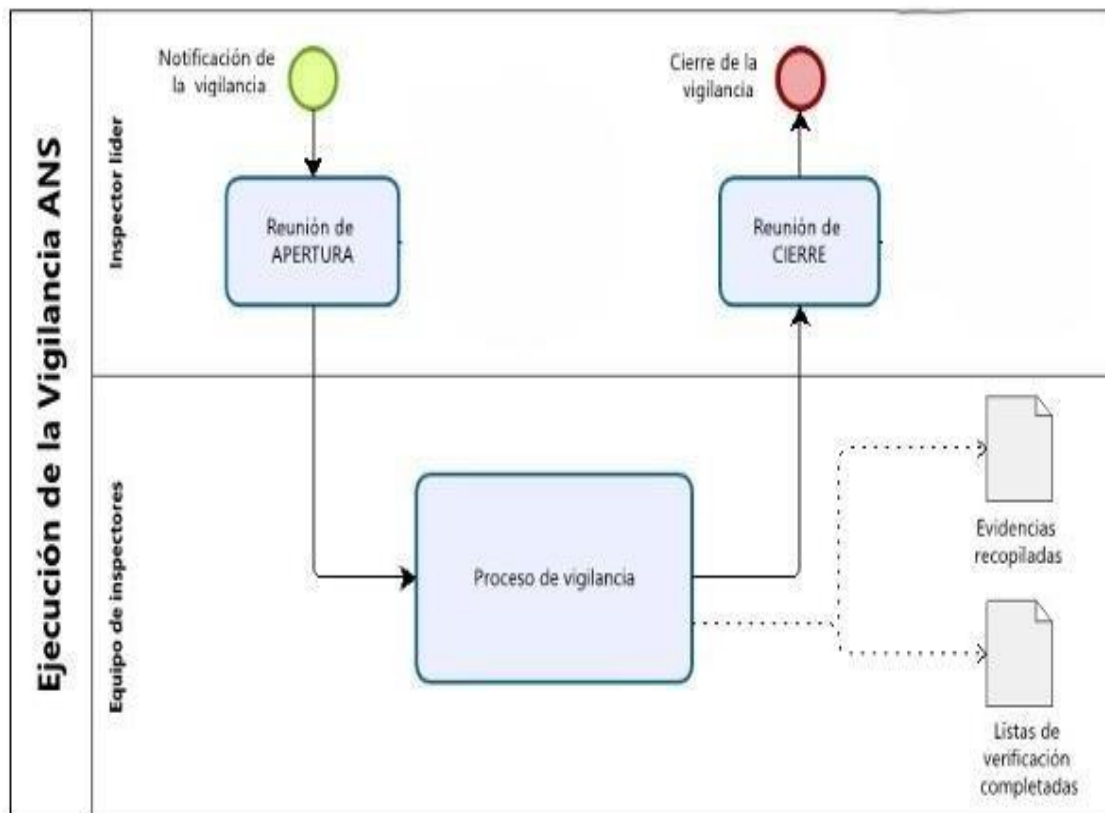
Ejecución de la Vigilancia ANS

Inspector lider

Notificación de la vigilancia

Reunión de APERTURA

Cierre de la vigilancia

Reunión de CIERRE

Equipo de inspectores

Proceso de vigilancia

Evidencias recopiladas

Listas de verificación completadas